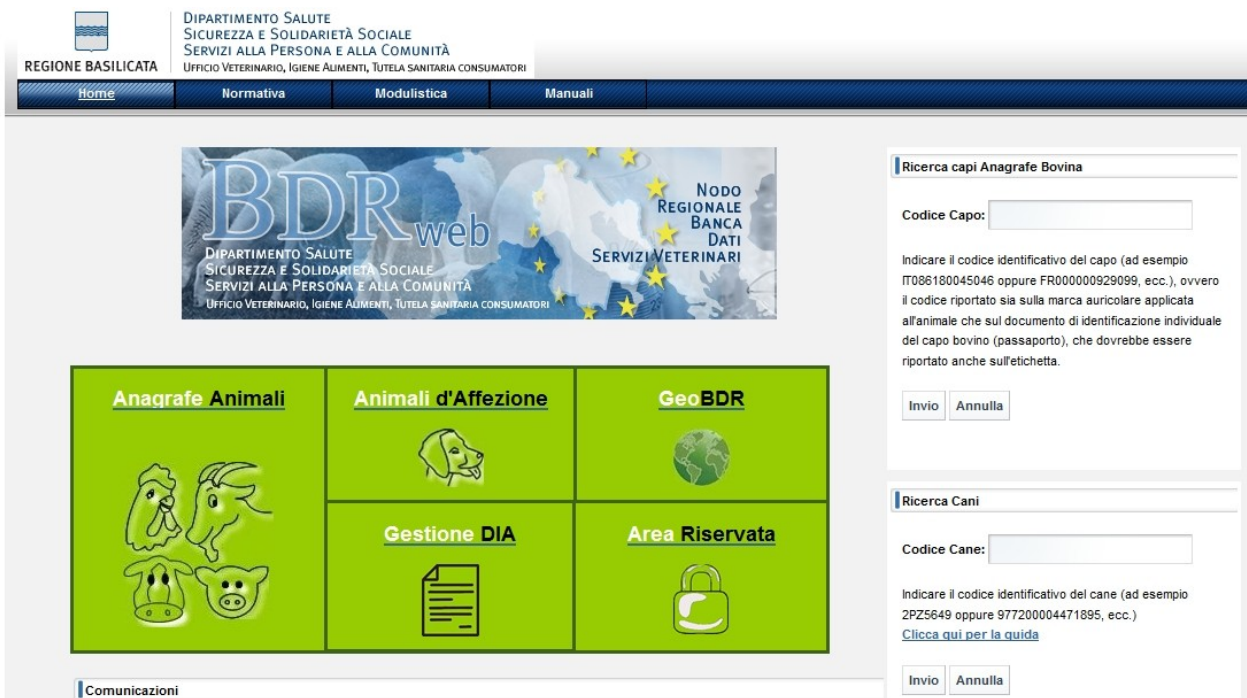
REGIONE BASILICATA

DIPARTIMENTO SALUTE
SICUREZZA E SOLIDARIETÀ SOCIALE
SERVIZI ALLA PERSONA E ALLA COMUNITÀ
UFFICIO VETERINARIO, IGIENE ALIMENTI, TUTELA SANITARIA CONSUMATORI

Home | Normativa | Modulistica | Manuali

BDRweb
DIPARTIMENTO SALUTE
SICUREZZA E SOLIDARIETÀ SOCIALE
SERVIZI ALLA PERSONA E ALLA COMUNITÀ
UFFICIO VETERINARIO, IGIENE ALIMENTI, TUTELA SANITARIA CONSUMATORI

NODO REGIONALE BANCA DATI SERVIZI VETERINARI

Anagrafe Animali

Animali d'Affezione

GeoBDR

Gestione DIA

Area Riservata

Comunicazioni

Ricerca capi Anagrafe Bovina

Codice Capo:

Indicare il codice identificativo del capo (ad esempio IT086180045046 oppure FR000000929099, ecc.), ovvero il codice riportato sia sulla marca auricolare applicata all'animale che sul documento di identificazione individuale del capo bovino (passaporto), che dovrebbe essere riportato anche sull'etichetta.

Invio Annulla

Ricerca Cani

Codice Cane:

Indicare il codice identificativo del cane (ad esempio 2PZ5649 oppure 977200004471895, ecc.)
Clicca qui per la guida

Invio Annulla